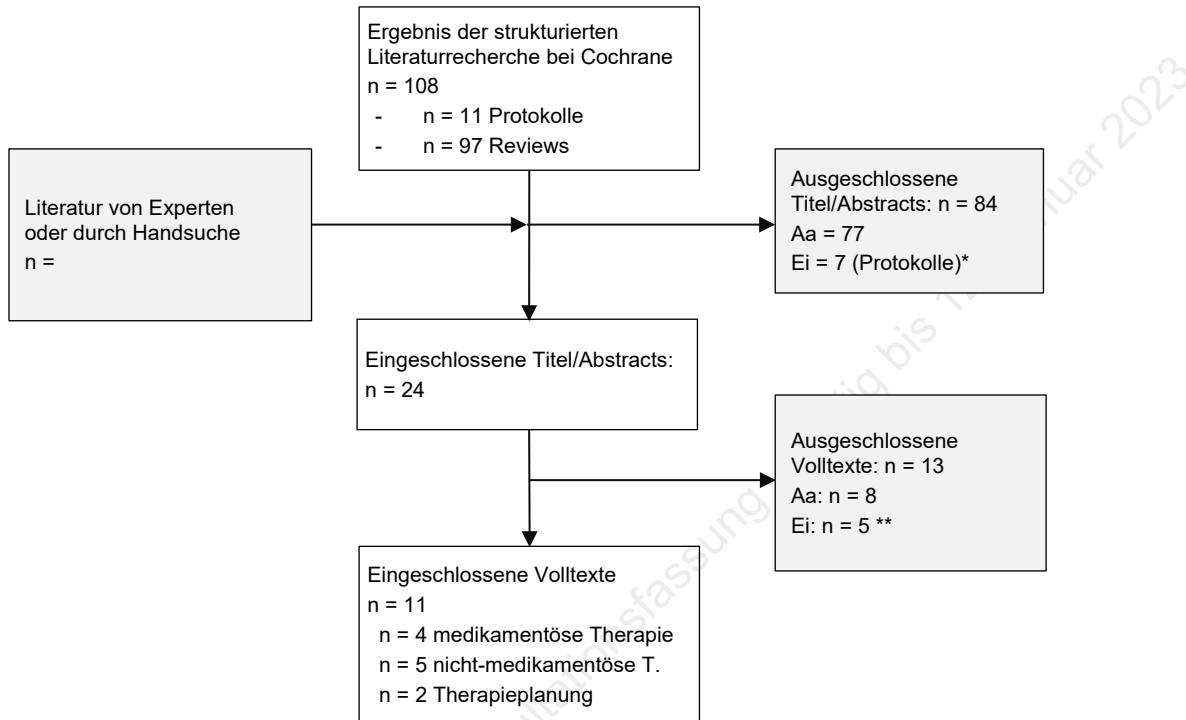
Ergebnis der strukturierten Literaturrecherche bei Cochrane
n = 108
- n = 11 Protokolle
- n = 97 Reviews

Literatur von Experten oder durch Handsuche
n =

Ausgeschlossene Titel/Abstracts: n = 84
Aa = 77
Ei = 7 (Protokolle)*

Eingeschlossene Titel/Abstracts:
n = 24

Ausgeschlossene Volltexte: n = 13
Aa: n = 8
Ei: n = 5 **

Eingeschlossene Volltexte
n = 11
n = 4 medikamentöse Therapie
n = 5 nicht-medikamentöse T.
n = 2 Therapieplanung

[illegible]tationsfassung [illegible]ig bis 1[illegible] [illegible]uar 2023